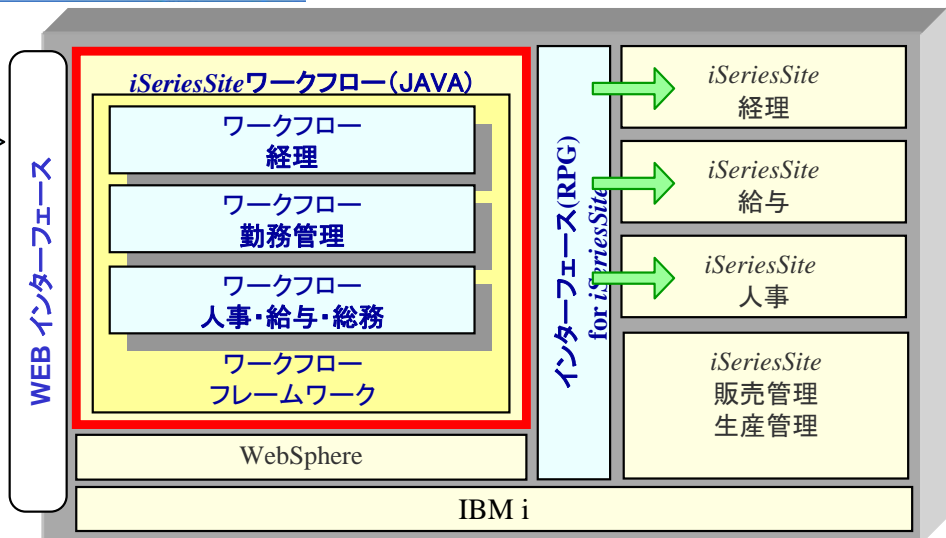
WEB インターフェース

iSeriesSiteワークフロー(JAVA)

ワークフロー
経理

ワークフロー
勤務管理

ワークフロー
人事・給与・総務

ワークフロー
フレームワーク

WebSphere

インターフェース(RPG)
for iSeriesSite

iSeriesSite
経理

iSeriesSite
給与

iSeriesSite
人事

iSeriesSite
販売管理
生産管理

IBM i